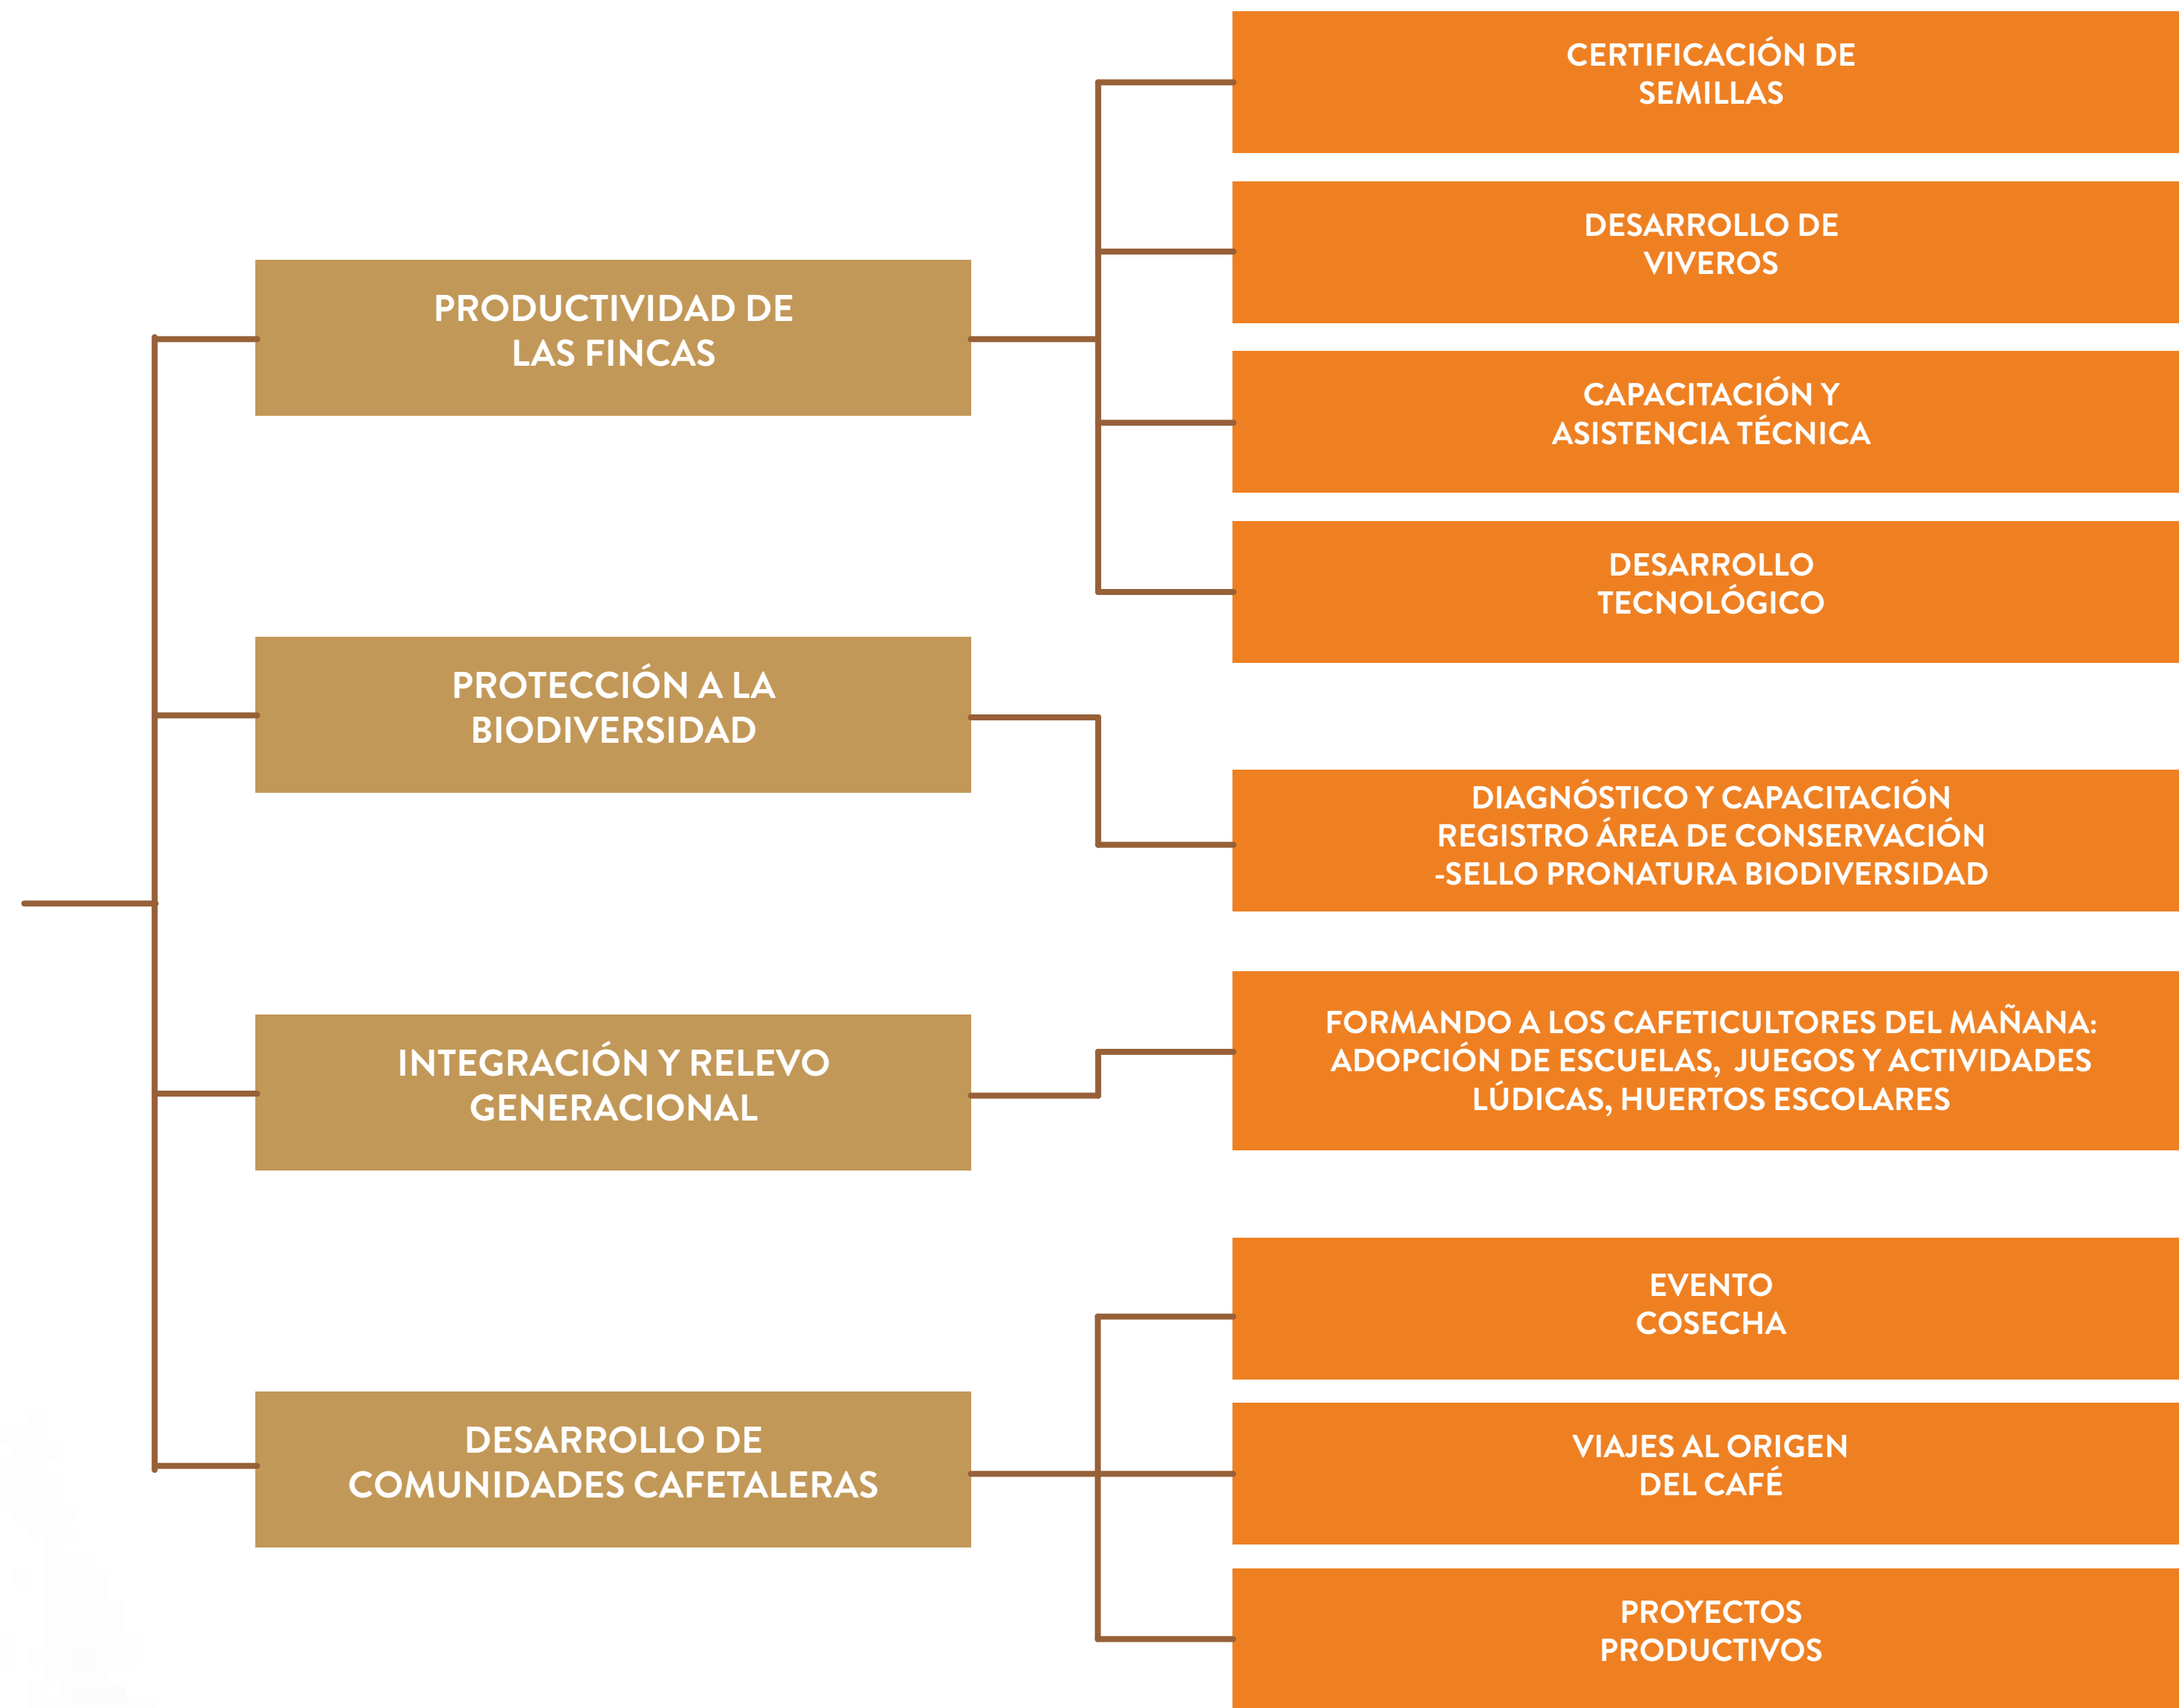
CERTIFICACIÓN DE SEMILLAS

DESARROLLO DE VIVEROS

PRODUCTIVIDAD DE LAS FINCAS

CAPACITACIÓN Y ASISTENCIA TÉCNICA

DESARROLLO TECNOLÓGICO

PROTECCIÓN A LA BIODIVERSIDAD

DIAGNÓSTICO Y CAPACITACIÓN
REGISTRO ÁREA DE CONSERVACIÓN
-SELLO PRONATURA BIODIVERSIDAD

FORMANDO A LOS CAFETICULTORES DEL MAÑANA: ADOPCIÓN DE ESCUELAS, JUEGOS Y ACTIVIDADES LÚDICAS, HUERTOS ESCOLARES

INTEGRACIÓN Y RELEVO GENERACIONAL

EVENTO COSECHA

DESARROLLO DE COMUNIDADES CAFETALERAS

VIAJES AL ORIGEN DEL CAFÉ

PROYECTOS PRODUCTIVOS